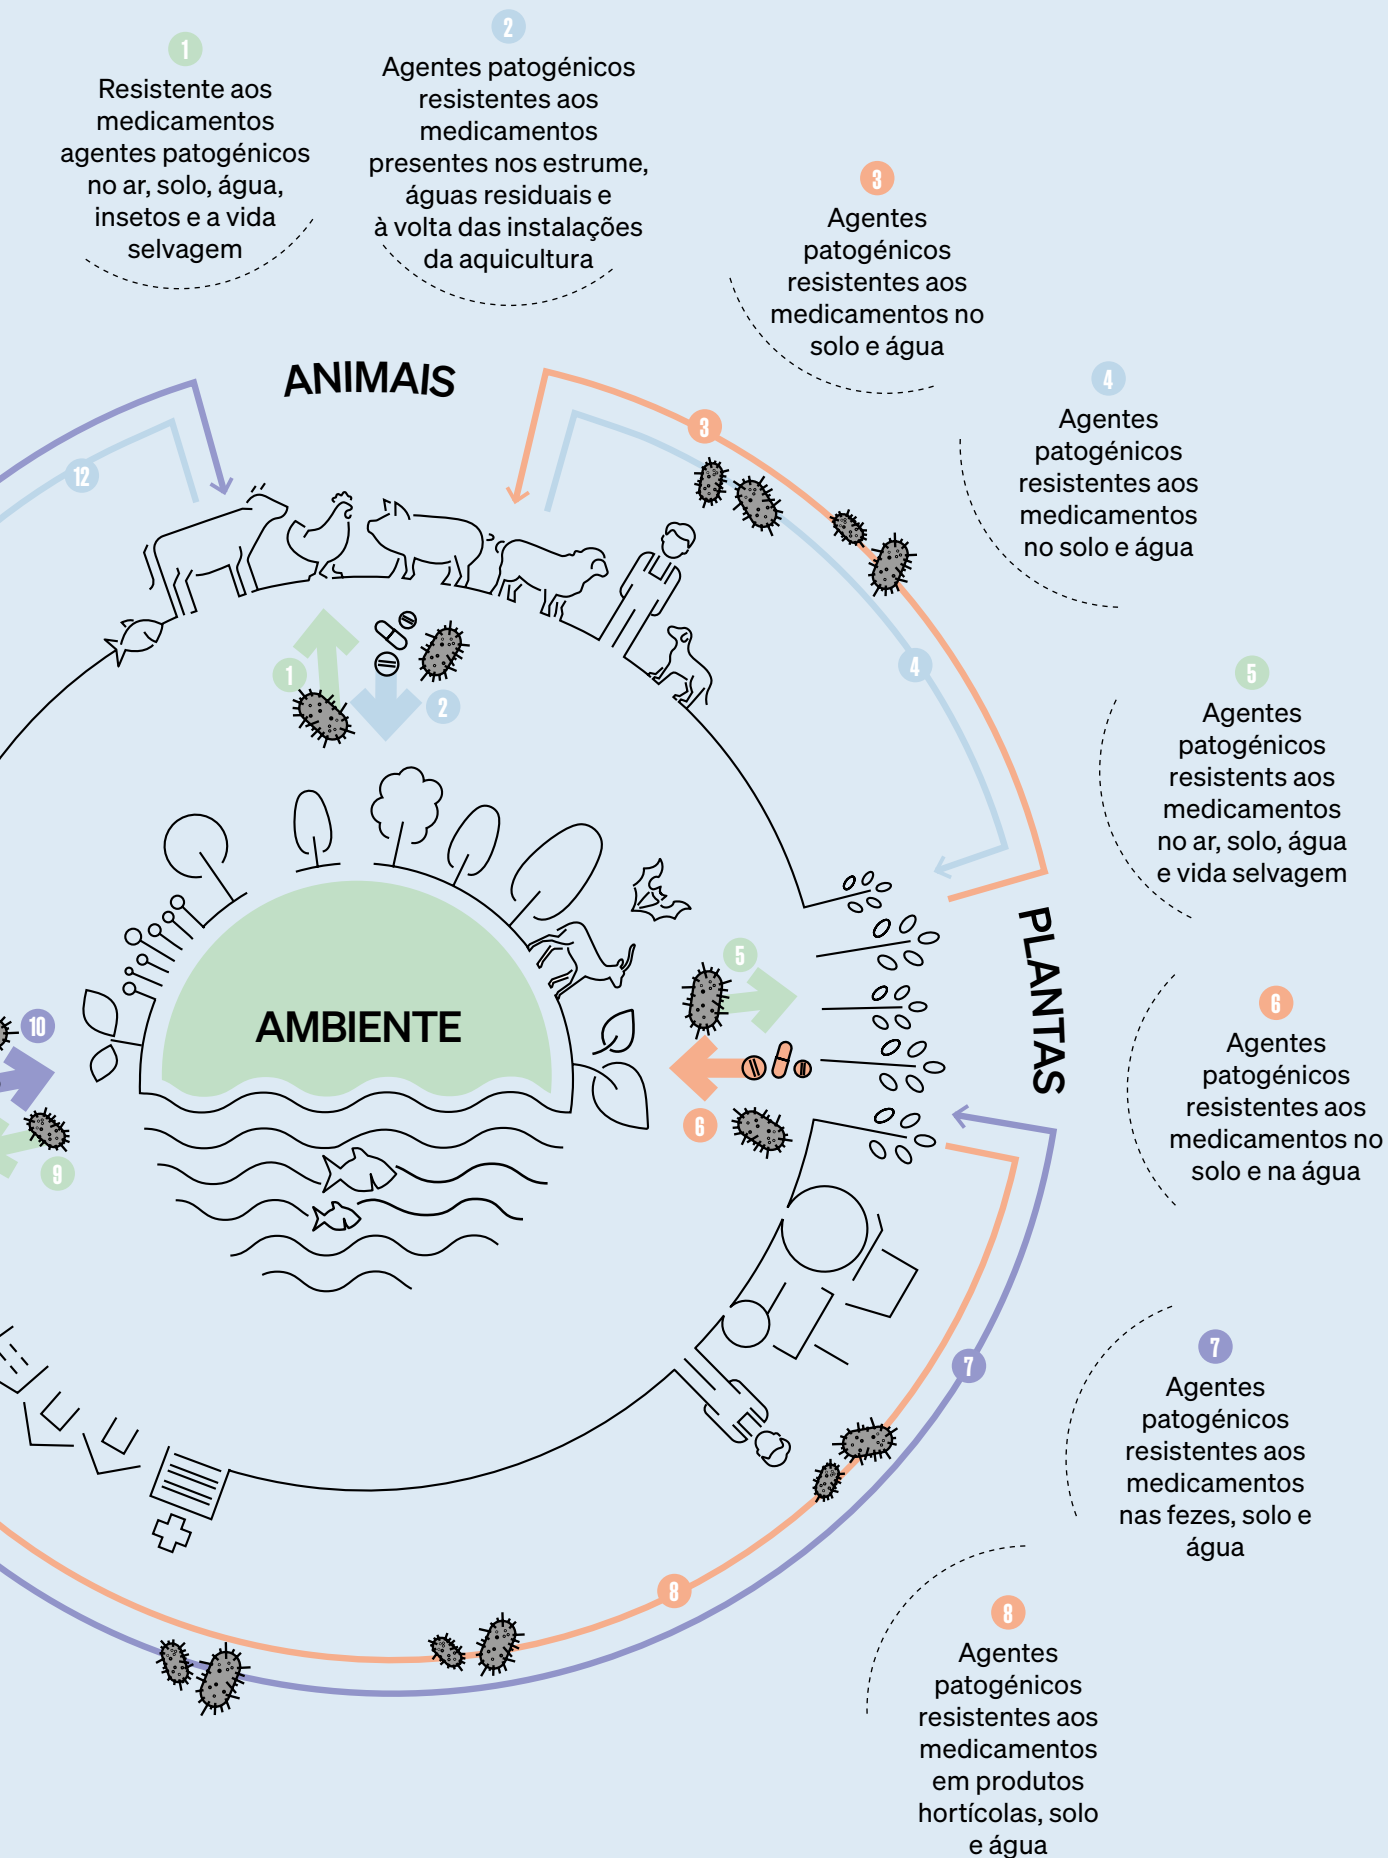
1
Resistente aos medicamentos agentes patogénicos no ar, solo, água, insetos e a vida selvagem

2
Agentes patogénicos resistentes aos medicamentos presentes nos estrume, águas residuais e à volta das instalações da aquicultura

3
Agentes patogénicos resistentes aos medicamentos no solo e água

4
Agentes patogénicos resistentes aos medicamentos no solo e água

5
Agentes patogénicos resistents aos medicamentos no ar, solo, água e vida selvagem

6
Agentes patogénicos resistentes aos medicamentos no solo e na água

7
Agentes patogénicos resistentes aos medicamentos nas fezes, solo e água

8
Agentes patogénicos resistentes aos medicamentos em produtos hortícolas, solo e água

ANIMAIS

PLANTAS

AMBIENTE

12
3
4
1
2
5
6
10
9
7
8